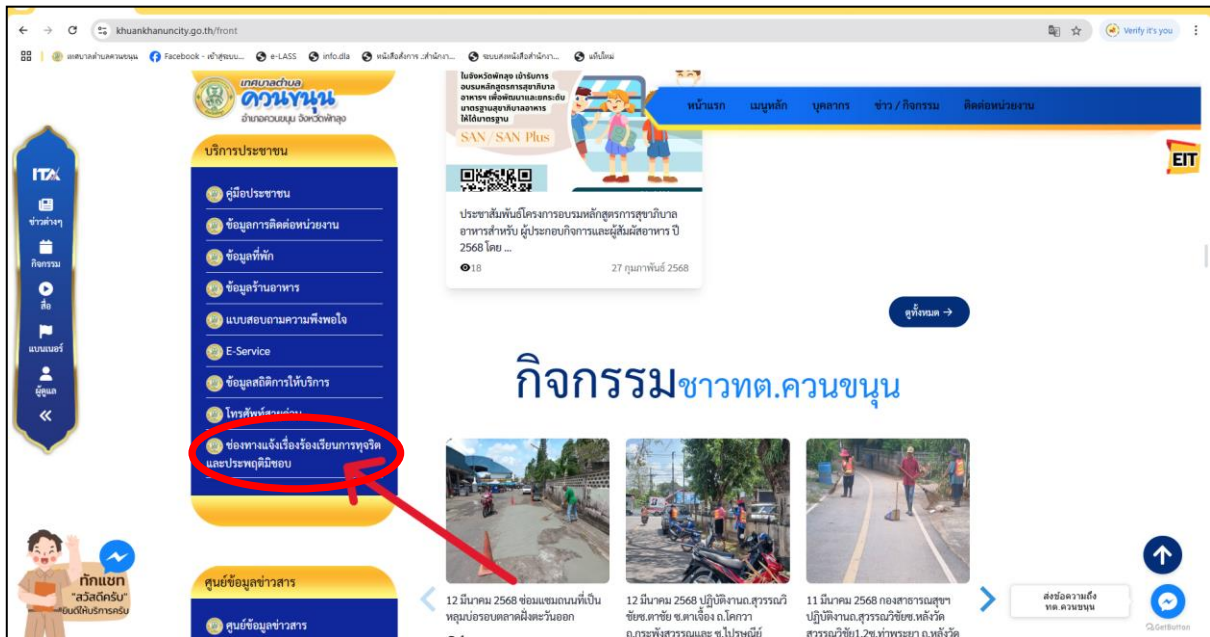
khuankhanuncity.go.th/front

Verify it's you

เทศบาลตำบลควนขนุน Facebook - เข้าสู่ระบบ e-LASS info.dla หนังสือสั่งการ :สำนักงา... ระบบส่งหนังสือสำนักงา... แท็บใหม่

เทศบาลตำบล ควนขนุน อำเภอควนขนุน จังหวัดพัทลุง

บริการประชาชน

คู่มือประชาชน
ข้อมูลการติดต่อหน่วยงาน
ข้อมูลที่พัก
ข้อมูลร้านอาหาร
แบบสอบถามความพึงพอใจ
E-Service
ข้อมูลสถิติการให้บริการ
โทรศัพท์สายด่วน
ช่องทางแจ้งเรื่องร้องเรียนการทุจริตและประพฤติมิชอบ

ITA
ข่าวต่างๆ
กิจกรรม
สื่อ
แบนเนอร์
ผู้ดูแล

ในจังหวัดพัทลุง เข้ารับการอบรมหลักสูตรการสุขาภิบาลอาหารฯ เพื่อพัฒนาและยกระดับมาตรฐานสุขาภิบาลอาหารให้ได้มาตรฐาน
SAN / SAN Plus

ประชาสัมพันธ์โครงการอบรมหลักสูตรการสุขาภิบาลอาหารสำหรับ ผู้ประกอบกิจการและผู้สัมผัสอาหาร ปี 2568 โดย ...
18
27 กุมภาพันธ์ 2568

หน้าแรก เมนูหลัก บุคลากร ข่าว / กิจกรรม ติดต่อหน่วยงาน

EIT

ดูทั้งหมด →

กิจกรรมชาวทต.ควนขนุน

12 มีนาคม 2568 ซ่อมแซมถนนที่เป็นหลุมบ่อรอบตลาดฝั่งตะวันออก

12 มีนาคม 2568 ปฏิบัติงานถ.สุวรรณวิชัยซ.ตาชัย ซ.ตาเจือง ถ.โคกวา ถ.กระพังสุวรรณและ ซ.ไปรษณีย์

11 มีนาคม 2568 กองสาธารณสุขฯ ปฏิบัติงานถ.สุวรรณวิชัยซ.หลังวัด สุวรรณวิชัย1,2ซ.ท่าพระยา ถ.หลังวัด

ทักแชท "สวัสดีครับ" ยินดีให้บริการครับ

ศูนย์ข้อมูลข่าวสาร
ศูนย์ข้อมูลข่าวสาร

ส่งข้อความถึง ทต.ควนขนุน

GetButton